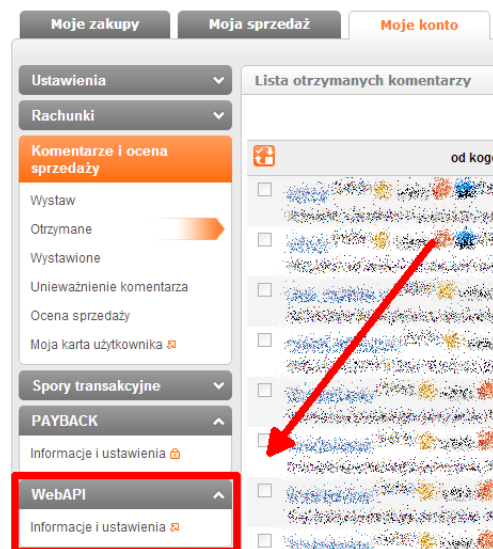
Moje zakupy
Moja sprzedaż
Moje konto

Ustawienia
Rachunki
Komentarze i ocena sprzedaży
Wystaw
Otrzymane
Wystawione
Unieważnienie komentarza
Ocena sprzedaży
Moja karta użytkownika
Spory transakcyjne
PAYBACK
Informacje i ustawienia
WebAPI
Informacje i ustawienia

Lista otrzymanych komentarzy
od kog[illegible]